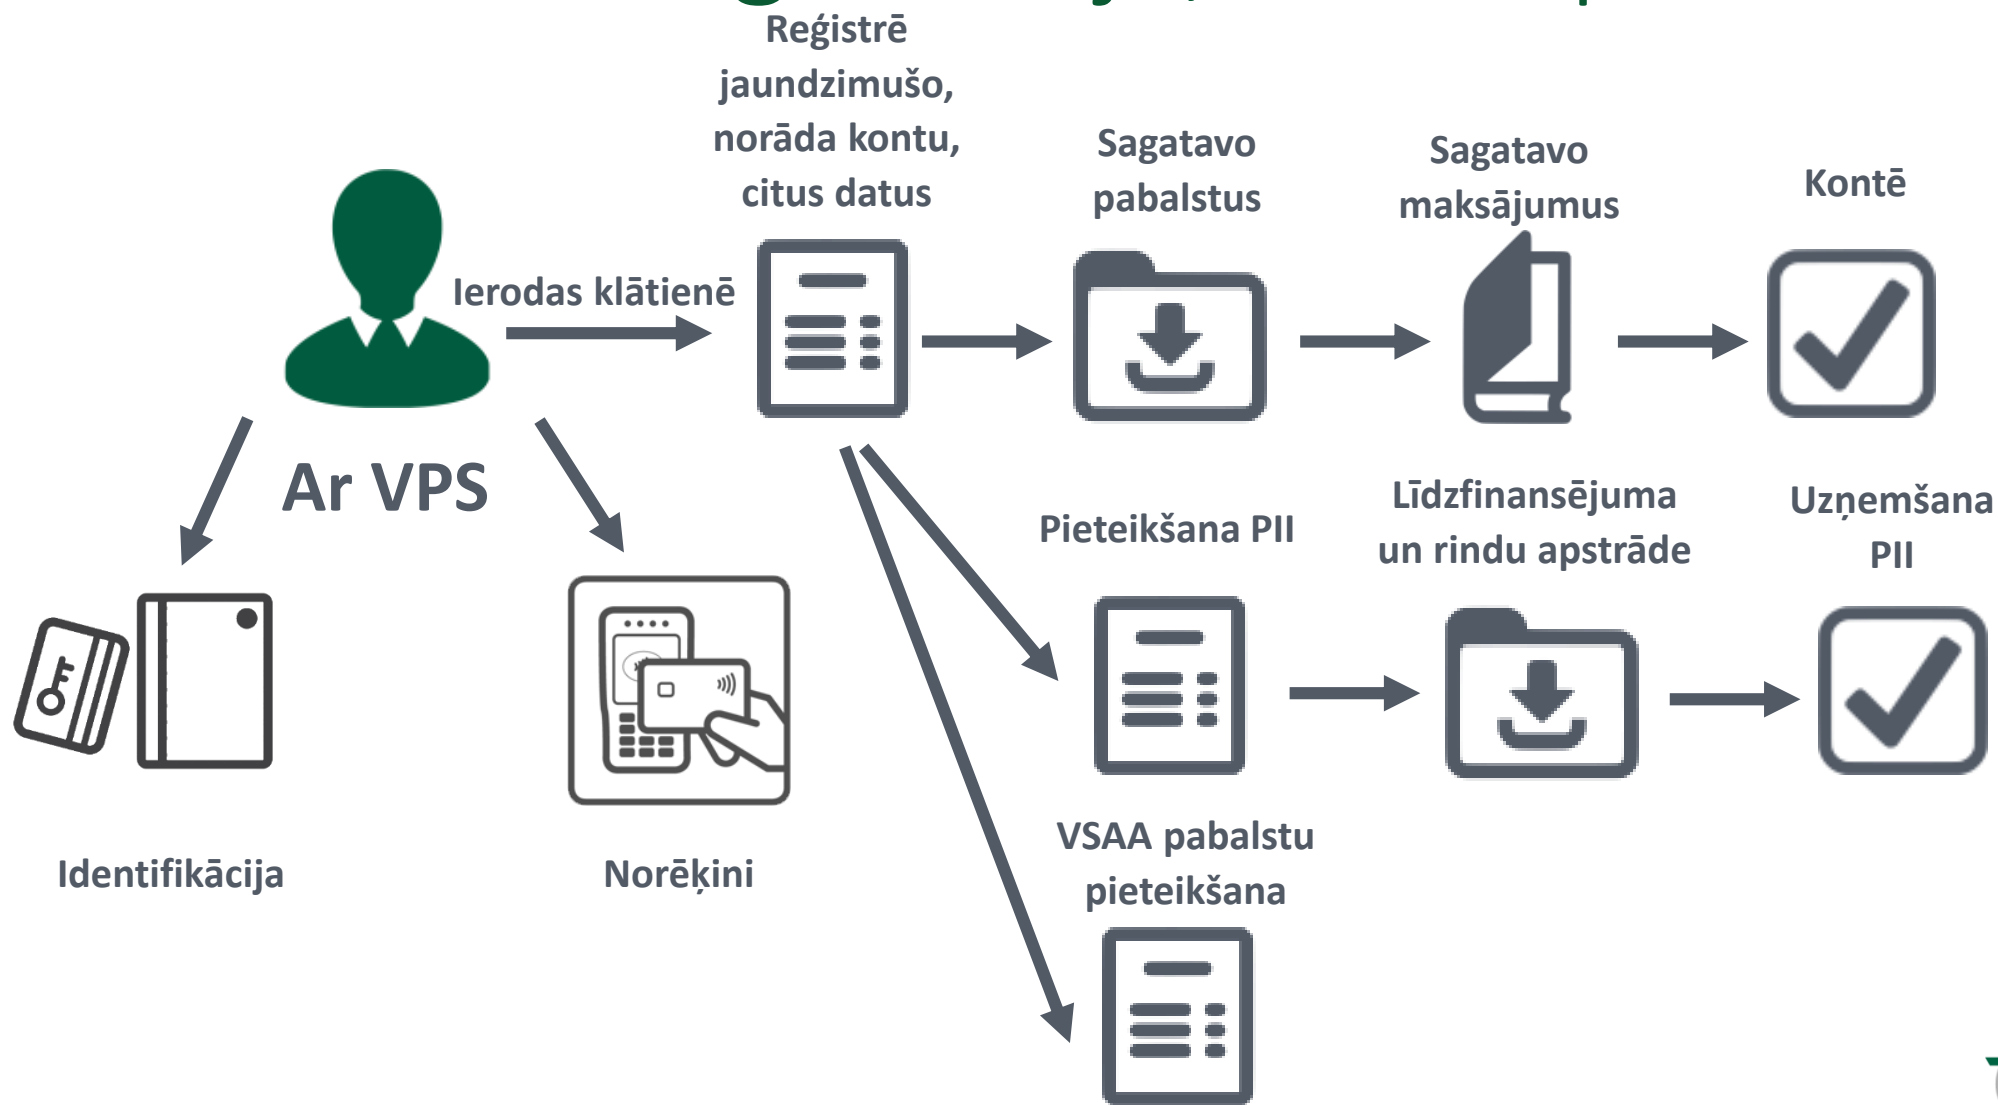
Reģistrē jaundzimušo, norāda kontu, citus datus

Ierodas klātienē

Sagatavo pabalstus

Sagatavo maksājumus

Kontē

Ar VPS

Pieteikšana PII

Līdzfinansējuma un rindu apstrāde

Uzņemšana PII

Identifikācija

Norēķini

VSAA pabalstu pieteikšana